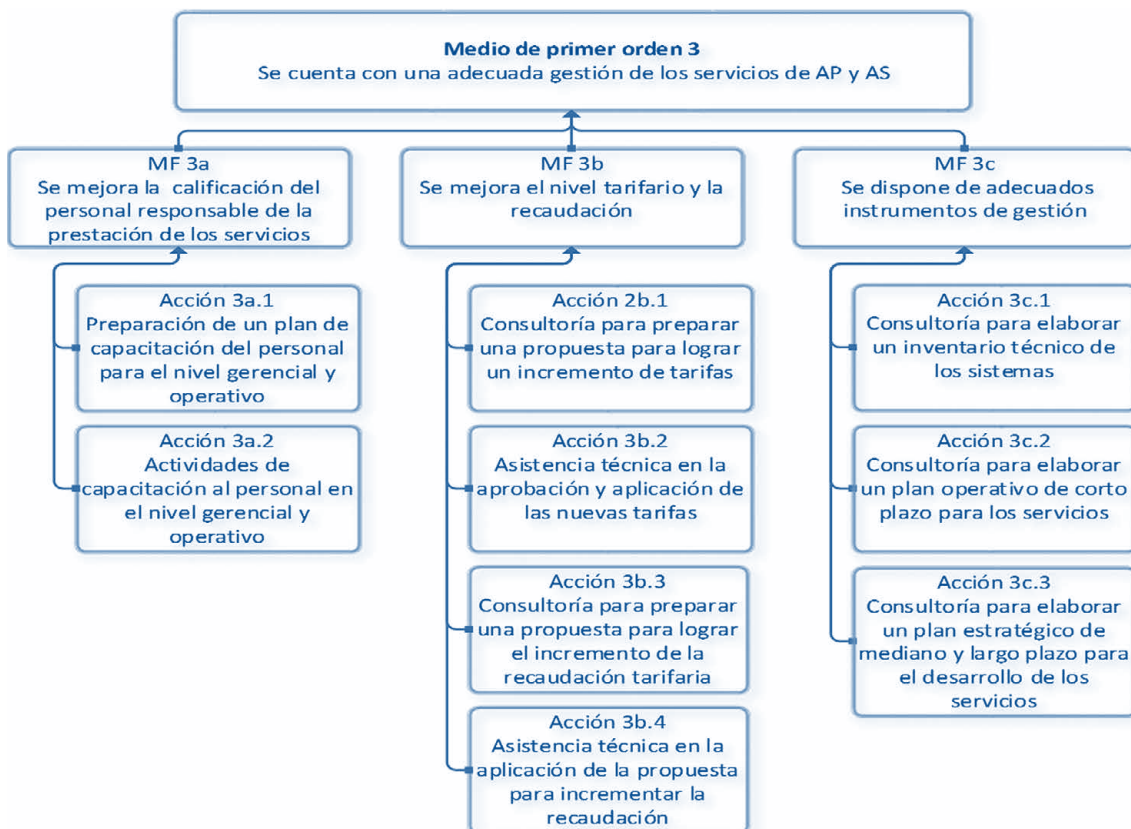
**Medio de primer orden 3**
Se cuenta con una adecuada gestión de los servicios de AP y AS

MF 3a
Se mejora la calificación del personal responsable de la prestación de los servicios

Acción 3a.1
Preparación de un plan de capacitación del personal para el nivel gerencial y operativo

Acción 3a.2
Actividades de capacitación al personal en el nivel gerencial y operativo

MF 3b
Se mejora el nivel tarifario y la recaudación

Acción 2b.1
Consultoría para preparar una propuesta para lograr un incremento de tarifas

Acción 3b.2
Asistencia técnica en la aprobación y aplicación de las nuevas tarifas

Acción 3b.3
Consultoría para preparar una propuesta para lograr el incremento de la recaudación tarifaria

Acción 3b.4
Asistencia técnica en la aplicación de la propuesta para incrementar la recaudación

MF 3c
Se dispone de adecuados instrumentos de gestión

Acción 3c.1
Consultoría para elaborar un inventario técnico de los sistemas

Acción 3c.2
Consultoría para elaborar un plan operativo de corto plazo para los servicios

Acción 3c.3
Consultoría para elaborar un plan estratégico de mediano y largo plazo para el desarrollo de los servicios